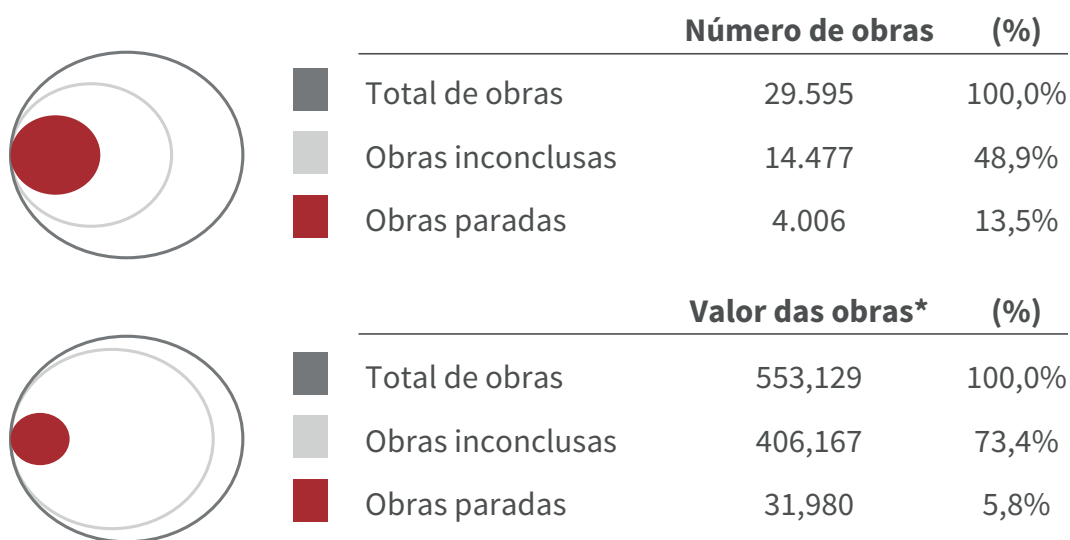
| | Número de obras | (%) |
|---|---|---|
| Total de obras | 29.595 | 100,0% |
| Obras inconclusas | 14.477 | 48,9% |
| Obras paradas | 4.006 | 13,5% |

| | Valor das obras* | (%) |
|---|---|---|
| Total de obras | 553,129 | 100,0% |
| Obras inconclusas | 406,167 | 73,4% |
| Obras paradas | 31,980 | 5,8% |